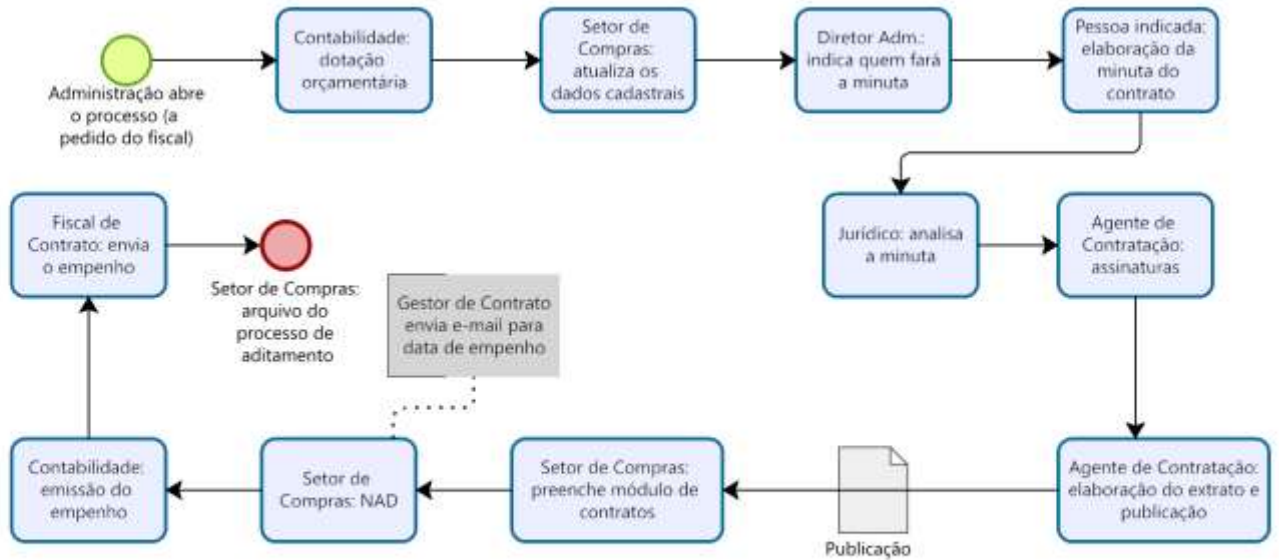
Administração abre o processo (a pedido do fiscal)

Contabilidade: dotação orçamentária

Setor de Compras: atualiza os dados cadastrais

Diretor Adm.: indica quem fará a minuta

Pessoa indicada: elaboração da minuta do contrato

Jurídico: analisa a minuta

Agente de Contratação: assinaturas

Agente de Contratação: elaboração do extrato e publicação

Publicação

Setor de Compras: preenche módulo de contratos

Setor de Compras: NAD

Gestor de Contrato envia e-mail para data de empenho

Contabilidade: emissão do empenho

Fiscal de Contrato: envia o empenho

Setor de Compras: arquivo do processo de aditamento